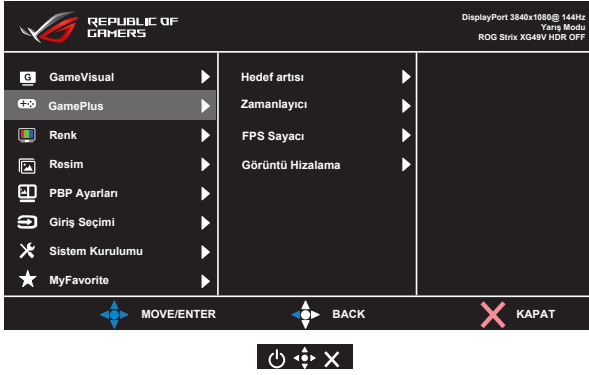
REPUBLIC OF GAMERS

DisplayPort 3840x1080@ 144Hz
Yarış Modu
ROG Strix XG49V HDR OFF

GameVisual
GamePlus
Renk
Resim
PBP Ayarları
Giriş Seçimi
Sistem Kurulumu
MyFavorite

Hedef artısı
Zamanlayıcı
FPS Sayacı
Görüntü Hizalama

MOVE/ENTER
BACK
KAPAT